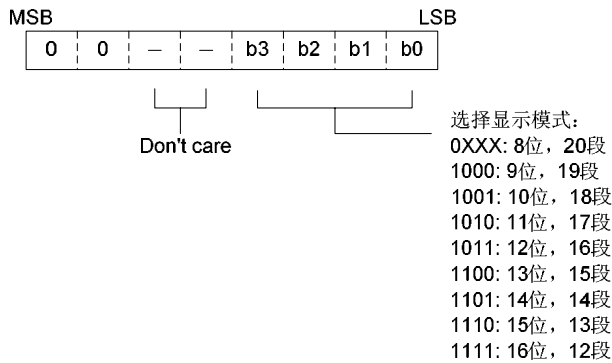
MSB LSB

| 0 | 0 | – | – | b3 | b2 | b1 | b0 |
|---|---|---|---|---|---|---|---|

Don't care

选择显示模式：
0XXX: 8位，20段
1000: 9位，19段
1001: 10位，18段
1010: 11位，17段
1011: 12位，16段
1100: 13位，15段
1101: 14位，14段
1110: 15位，13段
1111: 16位，12段